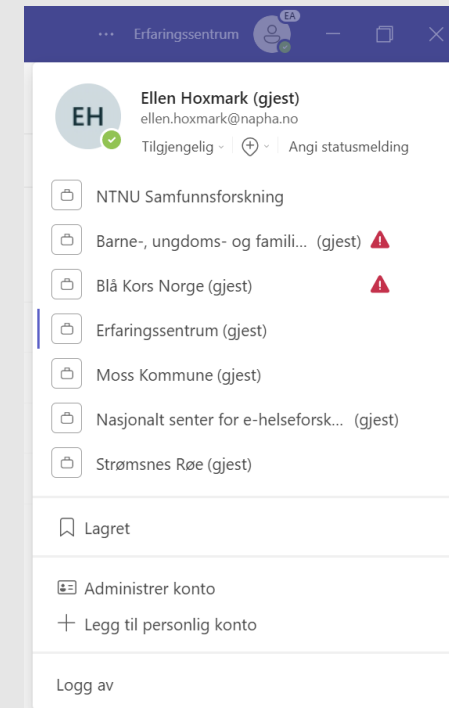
··· Erfaringssentrum EA

EH

Ellen Hoxmark (gjest)
ellen.hoxmark@napha.no
Tilgjengelig ⌄ Angi statusmelding

NTNU Samfunnsforskning

Barne-, ungdoms- og famili... (gjest)

Blå Kors Norge (gjest)

Erfaringssentrum (gjest)

Moss Kommune (gjest)

Nasjonalt senter for e-helseforsk... (gjest)

Strømsnes Røe (gjest)

Lagret

Administrer konto

Legg til personlig konto

Logg av